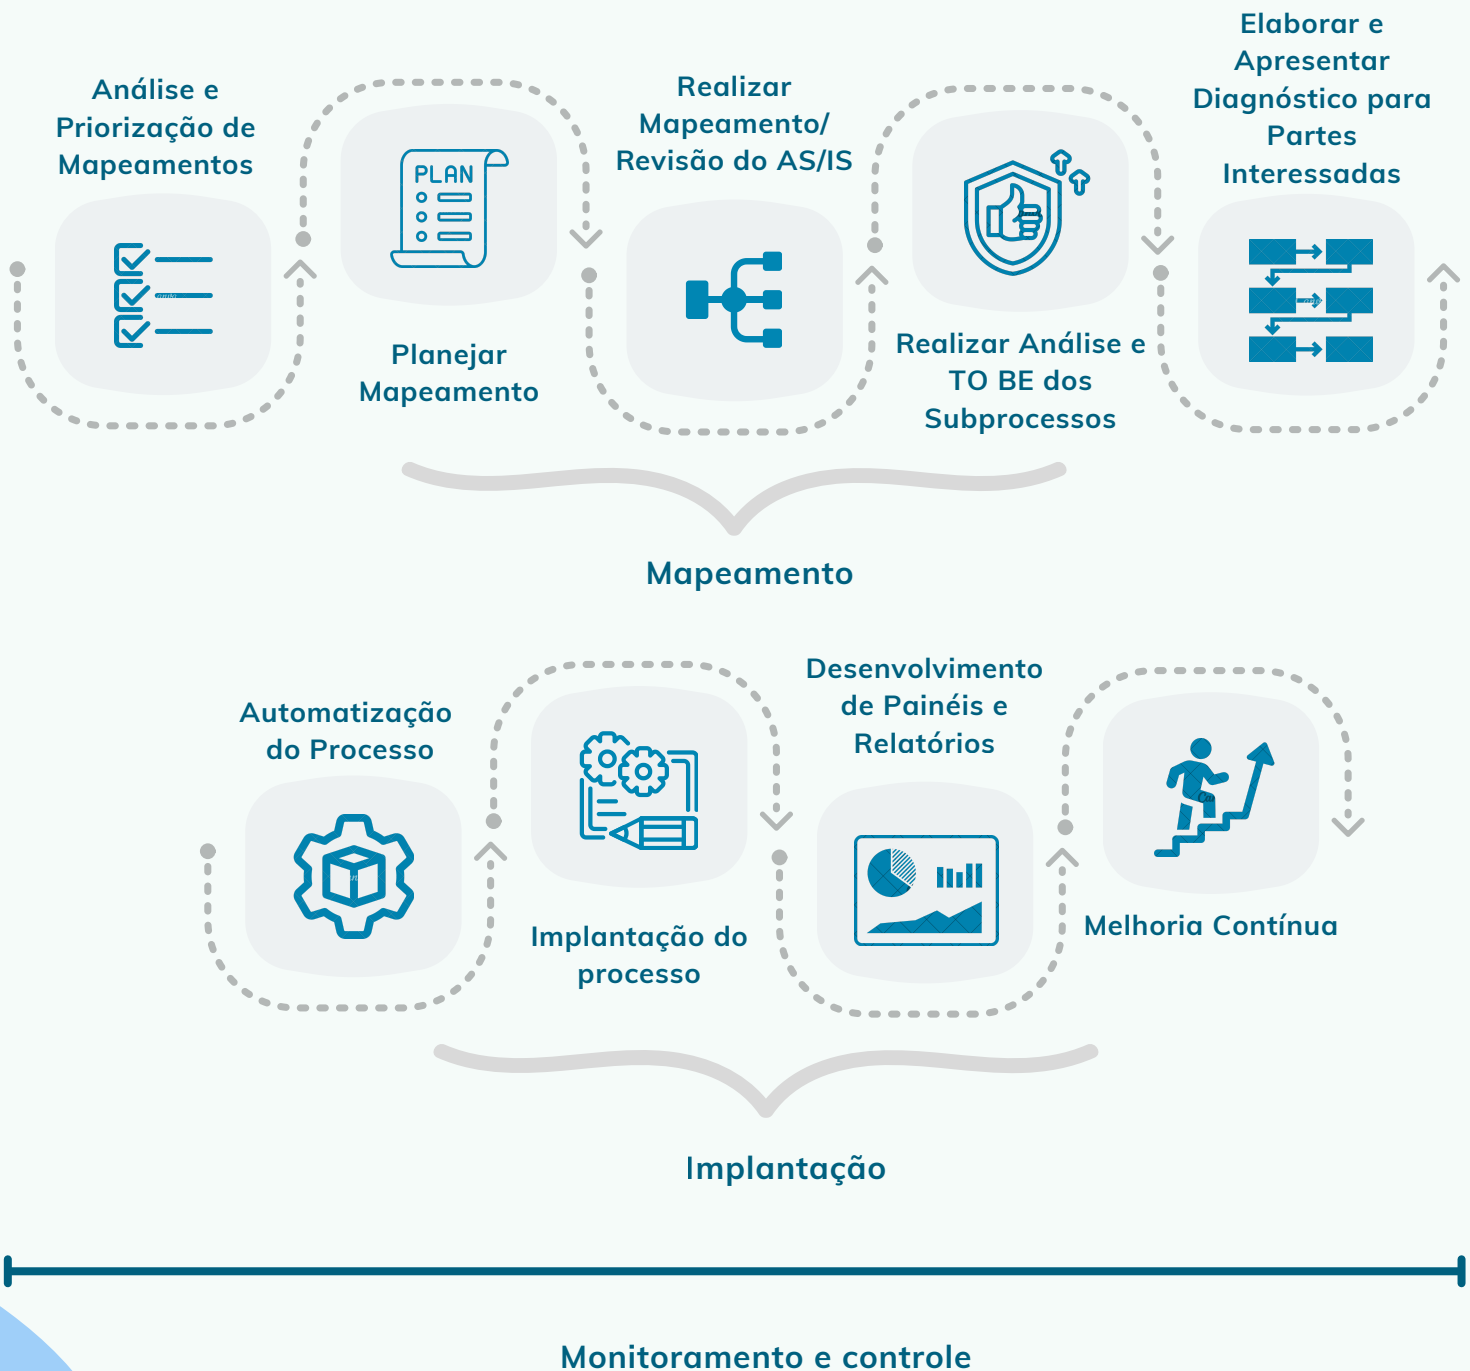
Análise e Priorização de Mapeamentos

PLAN

Planejar Mapeamento

Realizar Mapeamento/ Revisão do AS/IS

Realizar Análise e TO BE dos Subprocessos

Elaborar e Apresentar Diagnóstico para Partes Interessadas

Mapeamento

Automatização do Processo

Implantação do processo

Desenvolvimento de Painéis e Relatórios

Melhoria Contínua

Implantação

Monitoramento e controle